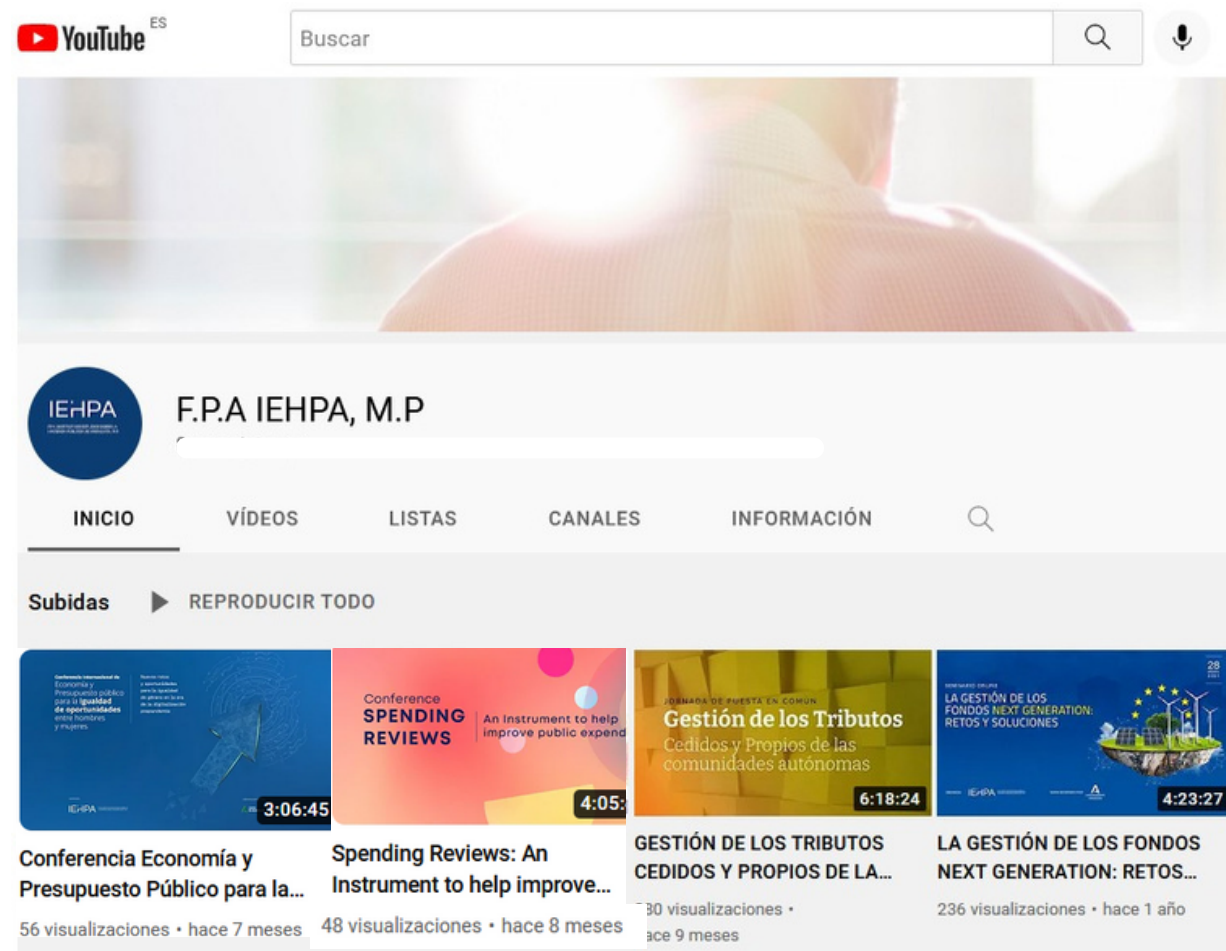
YouTube ES

Buscar

IEHPA

F.P.A IEHPA, M.P

INICIO VÍDEOS LISTAS CANALES INFORMACIÓN

Subidas REPRODUCIR TODO

Conferencia Internacional de Economía y Presupuesto público para la igualdad de oportunidades entre hombres y mujeres

IEHPA

3:06:45

Conferencia Economía y Presupuesto Público para la...

56 visualizaciones • hace 7 meses

Conference SPENDING REVIEWS An Instrument to help improve public expend

4:05:

Spending Reviews: An Instrument to help improve...

48 visualizaciones • hace 8 meses

JORNADA DE PUESTA EN COMÚN Gestión de los Tributos Cedidos y Propios de las comunidades autónomas

6:18:24

GESTIÓN DE LOS TRIBUTOS CEDIDOS Y PROPIOS DE LA...

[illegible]30 visualizaciones • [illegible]ace 9 meses

SEMINARIO ONLINE LA GESTIÓN DE LOS FONDOS NEXT GENERATION: RETOS Y SOLUCIONES

28

IEHPA

4:23:27

LA GESTIÓN DE LOS FONDOS NEXT GENERATION: RETOS...

236 visualizaciones • hace 1 año